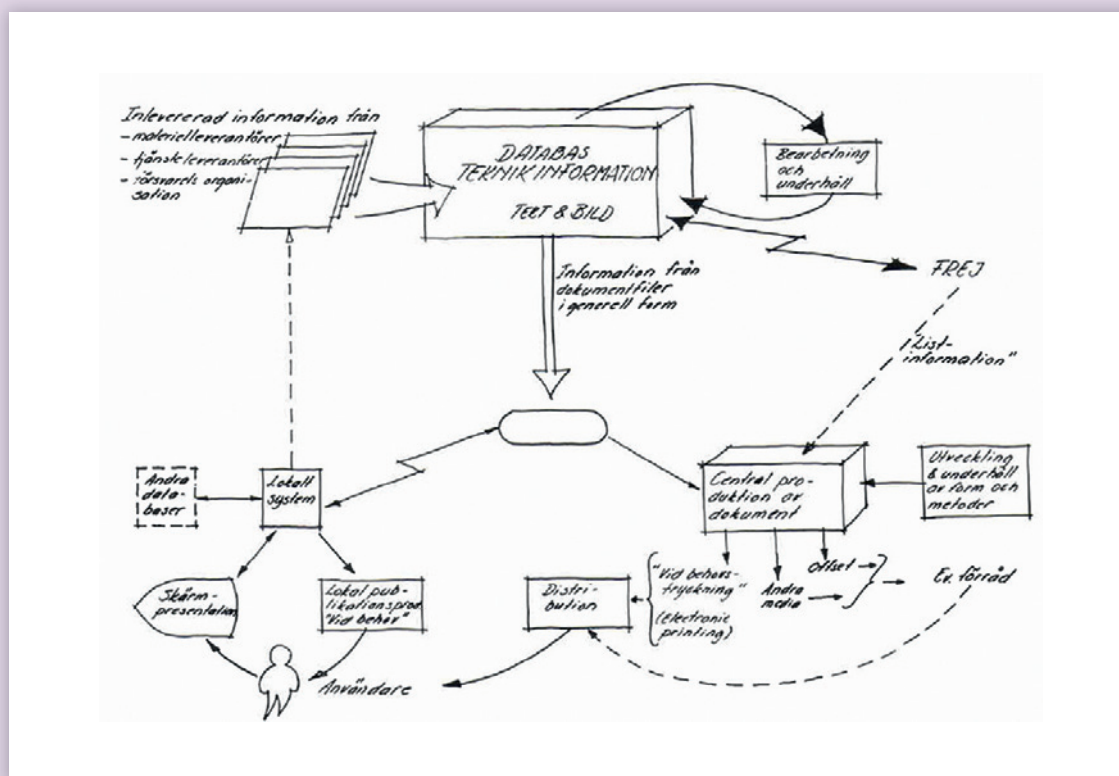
Inlevererad information från
- materielleverantörer
- tjänsteleverantörer
- försvarets organisation

DATABAS
TEKNIK INFORMATION
TEXT & BILD

Bearbetning och underhåll

FREJ

Information från dokumentfiler i generell form

"List-information"

Andra databaser

Lokalt system

Central produktion av dokument

Utveckling & underhåll av form och metoder

Skärmpresentation

Lokal publikationsprod "Vid behov"

Distribution

"Vid behovstryckning" (electronic printing)

Andra media

Offset

Ev. förråd

Användare